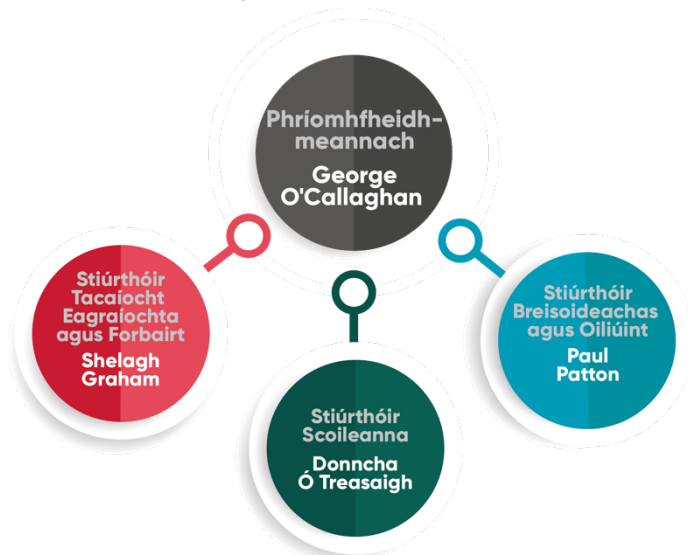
Phríomhfheidhmeannach

George O'Callaghan

Stiúrthóir Tacaíocht Eagraíochta agus Forbairt

Shelagh Graham

Stiúrthóir Breisoideachas agus Oiliúint

Paul Patton

Stiúrthóir Scoileanna

Donncha Ó Treasaigh